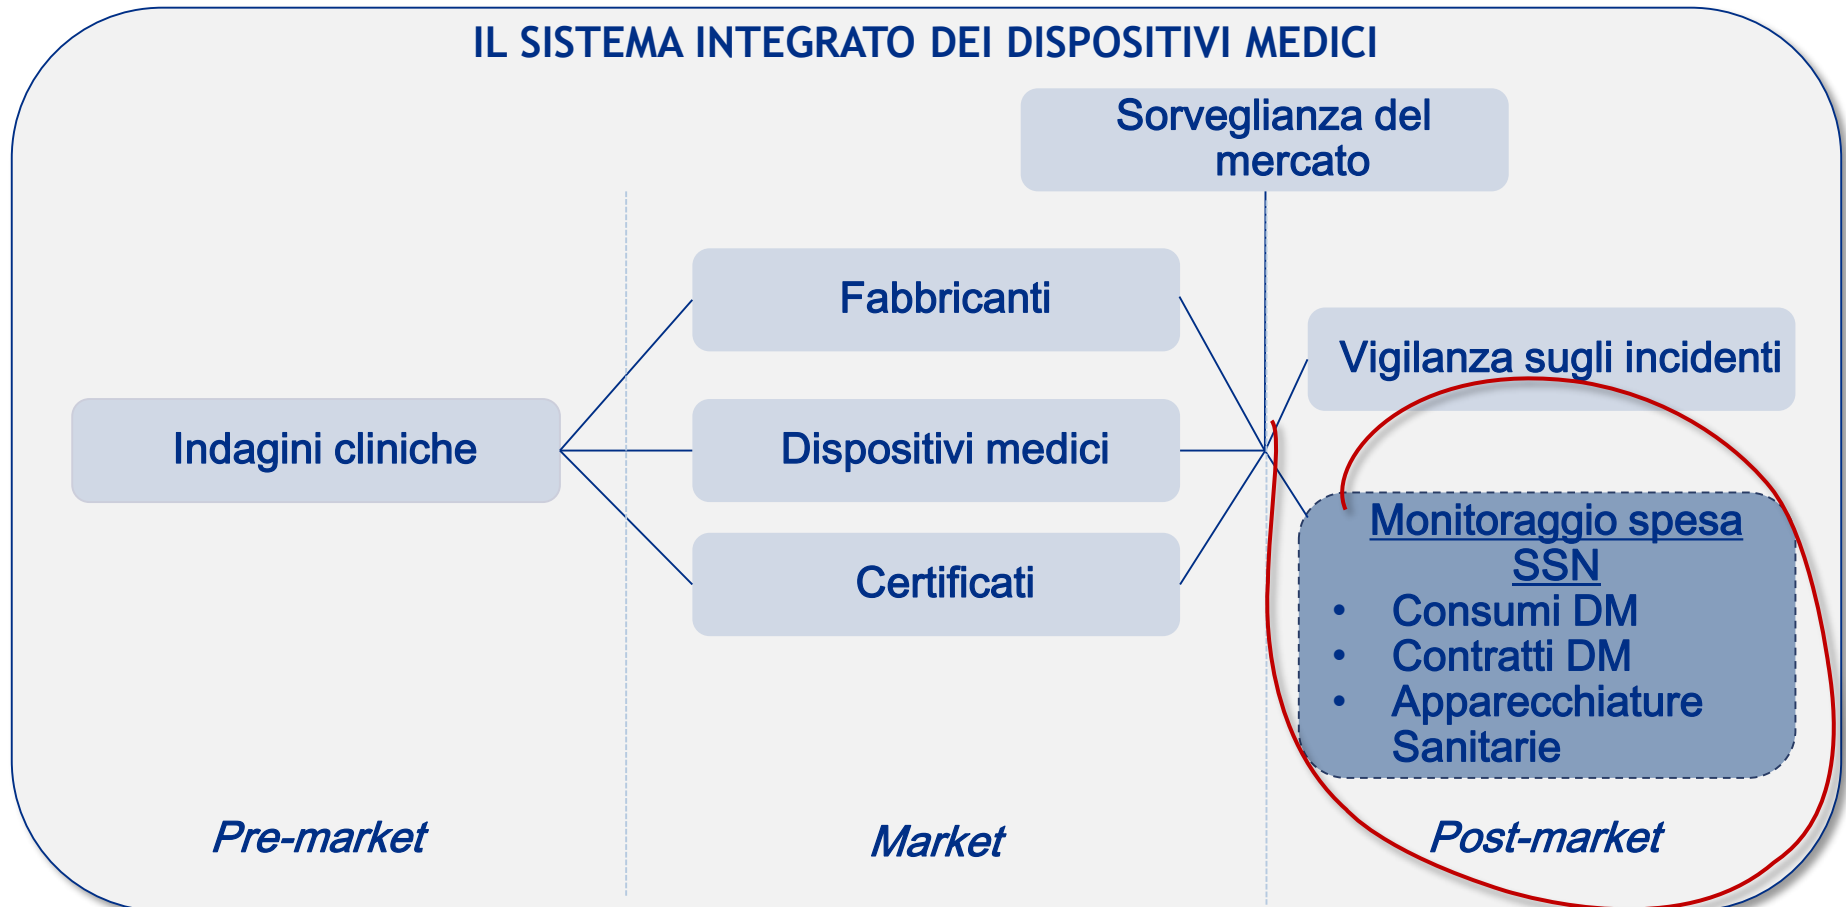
IL SISTEMA INTEGRATO DEI DISPOSITIVI MEDICI

Sorveglianza del mercato

Fabbricanti

Vigilanza sugli incidenti

Indagini cliniche

Dispositivi medici

Certificati

Monitoraggio spesa SSN
- Consumi DM
- Contratti DM
- Apparecchiature Sanitarie

Pre-market

Market

Post-market